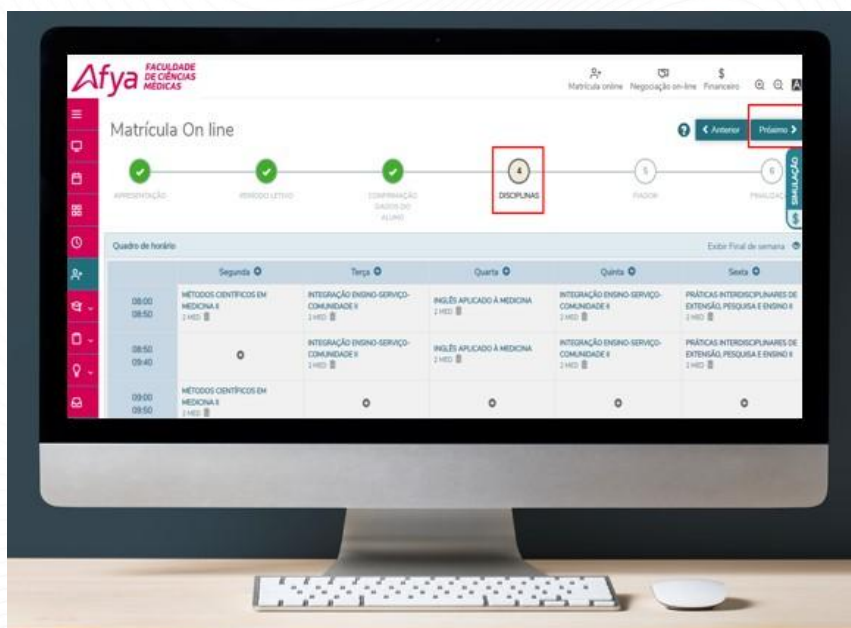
Afya FACULDADE DE CIÊNCIAS MÉDICAS

Matrícula online Negociação on-line Financeiro

Matrícula On line

< Anterior Próximo >

APRESENTAÇÃO PERÍODO LETIVO CONFIRMAÇÃO DADOS DO ALUNO 4 DISCIPLINAS 5 FIADOR 6 FINALIZAÇÃO

SIMULAÇÃO

Quadro de horário

Exibir Final de semana

| | Segunda | Terça | Quarta | Quinta | Sexta |
|---|---|---|---|---|---|
| 08:00 08:50 | MÉTODOS CIENTÍFICOS EM MEDICINA II 2 MED | INTEGRAÇÃO ENSINO-SERVIÇO-COMUNIDADE II 2 MED | INGLÊS APLICADO À MEDICINA 2 MED | INTEGRAÇÃO ENSINO-SERVIÇO-COMUNIDADE II 2 MED | PRÁTICAS INTERDISCIPLINARES DE EXTENSÃO, PESQUISA E ENSINO II 2 MED |
| 08:50 09:40 | | INTEGRAÇÃO ENSINO-SERVIÇO-COMUNIDADE II 2 MED | INGLÊS APLICADO À MEDICINA 2 MED | INTEGRAÇÃO ENSINO-SERVIÇO-COMUNIDADE II 2 MED | PRÁTICAS INTERDISCIPLINARES DE EXTENSÃO, PESQUISA E ENSINO II 2 MED |
| 09:00 09:50 | MÉTODOS CIENTÍFICOS EM MEDICINA II 2 MED | | | | |